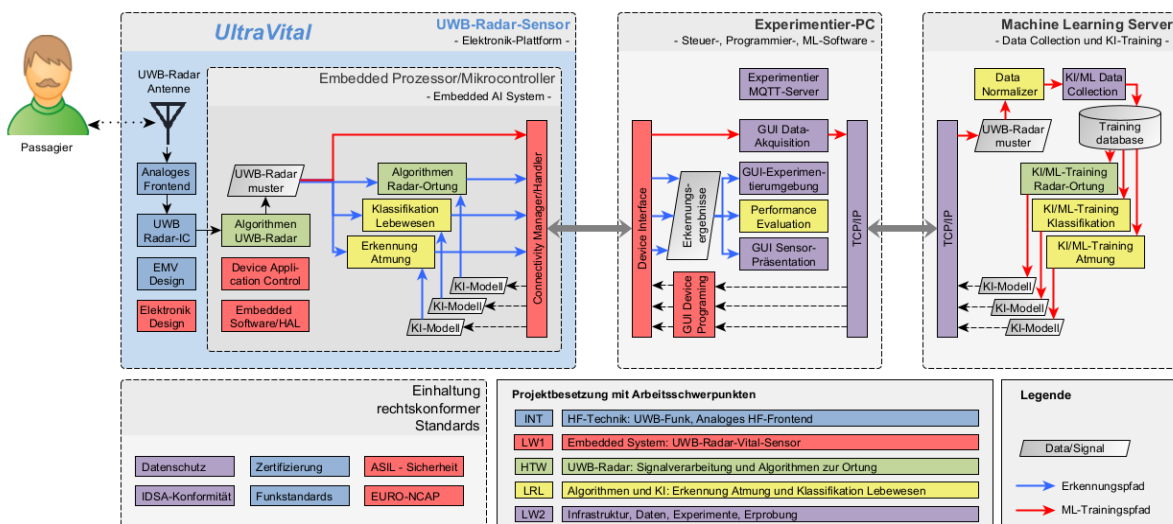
Passagier

UltraVital

UWB-Radar-Sensor
- Elektronik-Plattform -

UWB-Radar Antenne

Analoges Frontend

UWB Radar-IC

EMV Design

Elektronik Design

Embedded Prozessor/Mikrocontroller
- Embedded AI System -

UWB-Radar muster

Algorithmen UWB-Radar

Device Application Control

Embedded Software/HAL

Algorithmen Radar-Ortung

Klassifikation Lebewesen

Erkennung Atmung

KI-Modell
KI-Modell
KI-Modell

Connectivity Manager/Handler

Experimentier-PC
- Steuer-, Programmier-, ML-Software -

Experimentier MQTT-Server

Device Interface

Erkennungsergebnisse

GUI Data-Akquisition

GUI-Experimentierumgebung

Performance Evaluation

GUI Sensor-Präsentation

GUI Device Programing

TCP/IP

Machine Learning Server
- Data Collection und KI-Training -

TCP/IP

Data Normalizer

KI/ML Data Collection

UWB-Radar muster

Training database

KI/ML-Training Radar-Ortung

KI/ML-Training Klassifikation

KI/ML-Training Atmung

KI-Modell
KI-Modell
KI-Modell

Einhaltung rechtskonformer Standards

Datenschutz
Zertifizierung
ASIL - Sicherheit
IDSA-Konformität
Funkstandards
EURO-NCAP

Projektbesetzung mit Arbeitsschwerpunkten

| INT | HF-Technik: UWB-Funk, Analoges HF-Frontend |
|---|---|
| LW1 | Embedded System: UWB-Radar-Vital-Sensor |
| HTW | UWB-Radar: Signalverarbeitung und Algorithmen zur Ortung |
| LRL | Algorithmen und KI: Erkennung Atmung und Klassifikation Lebewesen |
| LW2 | Infrastruktur, Daten, Experimente, Erprobung |

Legende

Data/Signal

Erkennungspfad

ML-Trainingspfad